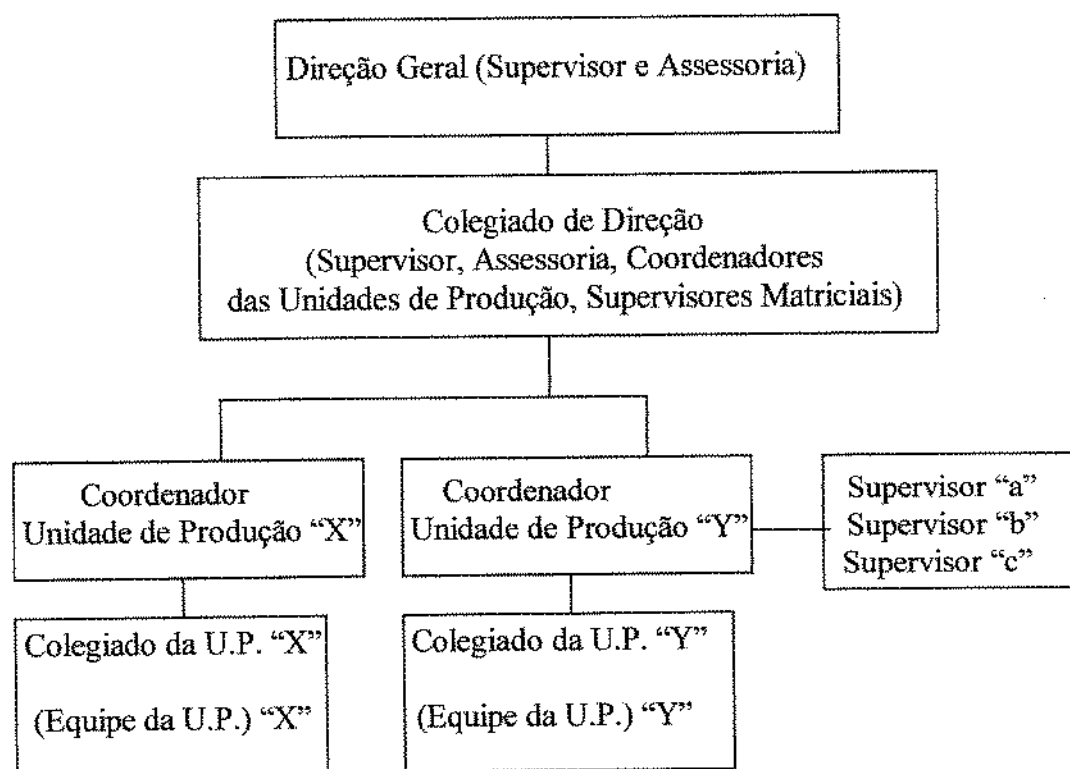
Direção Geral (Supervisor e Assessoria)

Colegiado de Direção
(Supervisor, Assessoria, Coordenadores das Unidades de Produção, Supervisores Matriciais)

Coordenador
Unidade de Produção “X”

Coordenador
Unidade de Produção “Y”

Supervisor “a”
Supervisor “b”
Supervisor “c”

Colegiado da U.P. “X”

(Equipe da U.P.) “X”

Colegiado da U.P. “Y”

(Equipe da U.P.) “Y”